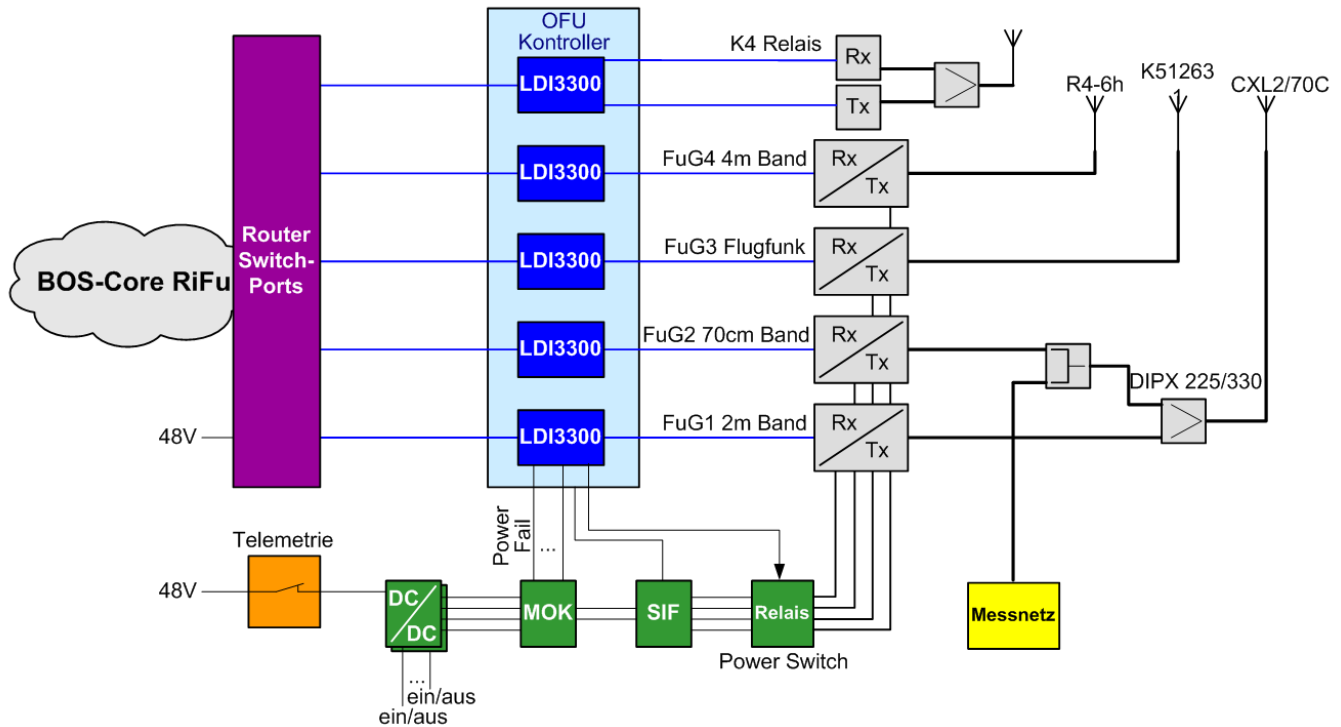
OFU Kontroller

K4 Relais
Rx
Tx
LDI3300
R4-6h
K51263
CXL2/70C
LDI3300
FuG4 4m Band
Rx
Tx
Router Switch-Ports
BOS-Core RiFu
LDI3300
FuG3 Flugfunk
Rx
Tx
LDI3300
FuG2 70cm Band
Rx
Tx
DIPX 225/330
48V
LDI3300
FuG1 2m Band
Rx
Tx
Power Fail
...
Telemetrie
48V
DC
DC
MOK
SIF
Relais
Power Switch
Messnetz
...
ein/aus
ein/aus